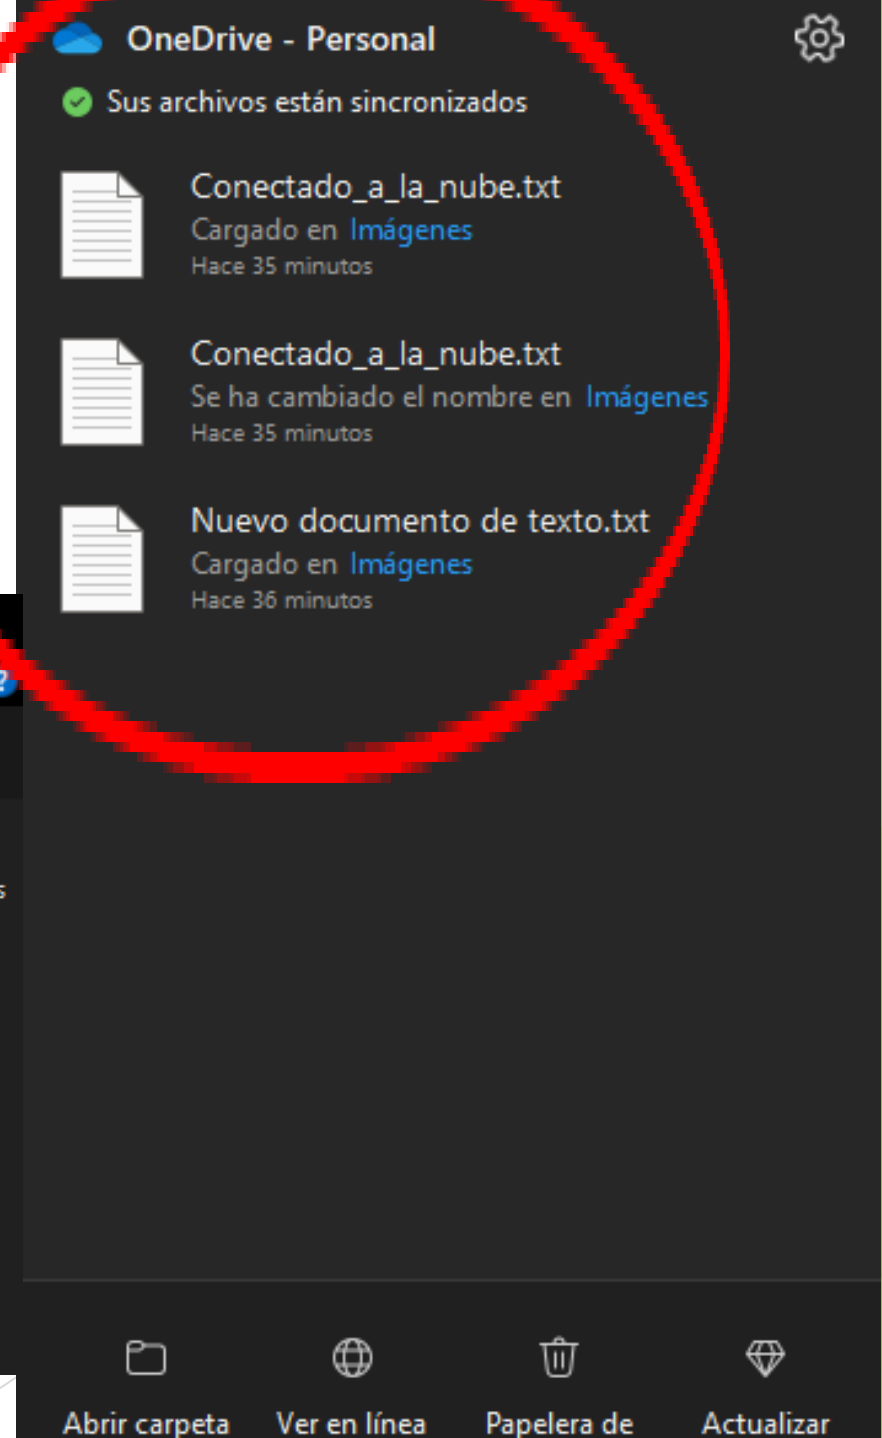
OneDrive - Personal

Sus archivos están sincronizados

Conectado_a_la_nube.txt
Cargado en Imágenes
Hace 35 minutos

Conectado_a_la_nube.txt
Se ha cambiado el nombre en Imágenes
Hace 35 minutos

Nuevo documento de texto.txt
Cargado en Imágenes
Hace 36 minutos

Abrir carpeta
Ver en línea
Papelera de
Actualizar